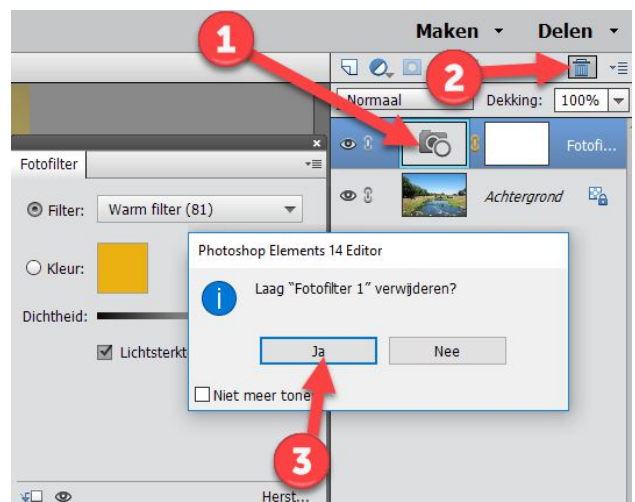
Maken ▾ Delen ▾

1

2

Normaal Dekking: 100%

Fotofi...

Achtergrond

Fotofilter

Filter: Warm filter (81)

Kleur:

Dichtheid:

Lichtsterkt

Photoshop Elements 14 Editor

Laag "Fotofilter 1" verwijderen?

Ja

Nee

Niet meer tone

3

Herst...